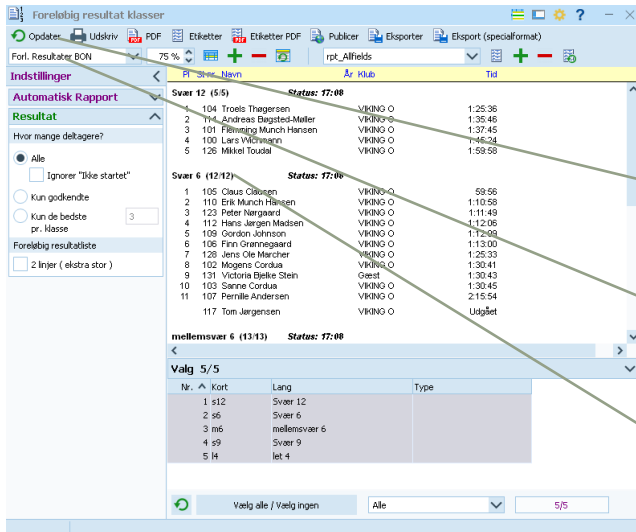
Foreløbig resultat klasser

Opdater Udskriv PDF Etiketter Etiketter PDF Publicer Eksporter Eksport (specialformat)

Forl. Resultater BON 75 % rpt_Allfields

Indstillinger

Automatisk Rapport

Resultat

Hvor mange deltagere?

Alle

Ignorer "Ikke startet"

Kun godkendte

Kun de bedste pr. klasse 3

Foreløbig resultatliste

2 linjer ( ekstra stor )

| Pl | St.nr. | Navn | År | Klub | Tid |
|---|---|---|---|---|---|
| Svær 12 (5/5) | | | | Status: 17:08 | |
| 1 | 104 | Troels Thøgersen | | VIKING O | 1:25:36 |
| 2 | 1 | Andreas Bøgsted-Møller | | VIKING O | 1:35:46 |
| 3 | 101 | Flemming Munch Hansen | | VIKING O | 1:37:45 |
| 4 | 100 | Lars Wichmann | | VIKING O | 1:45:24 |
| 5 | 126 | Mikkel Toudal | | VIKING O | 1:59:58 |
| Svær 6 (12/12) | | | | Status: 17:08 | |
| 1 | 105 | Claus Clausen | | VIKING O | 59:56 |
| 2 | 110 | Erik Munch Hansen | | VIKING O | 1:10:58 |
| 3 | 123 | Peter Nørgaard | | VIKING O | 1:11:49 |
| 4 | 112 | Hans Jørgen Madsen | | VIKING O | 1:12:06 |
| 5 | 109 | Gordon Johnson | | VIKING O | 1:12:09 |
| 6 | 106 | Finn Grønnegaard | | VIKING O | 1:13:00 |
| 7 | 128 | Jens Ole Marcher | | VIKING O | 1:25:33 |
| 8 | 102 | Mogens Cordua | | VIKING O | 1:30:41 |
| 9 | 131 | Victoria Bjelke Stein | | Gæst | 1:30:43 |
| 10 | 103 | Sanne Cordua | | VIKING O | 1:30:45 |
| 11 | 107 | Pernille Andersen | | VIKING O | 2:15:54 |
| | 117 | Tom Jørgensen | | VIKING O | Udgået |
| mellemsvær 6 (13/13) | | | | Status: 17:08 | |

Valg 5/5

| Nr. | Kort | Lang | Type |
|---|---|---|---|
| 1 | s12 | Svær 12 | |
| 2 | s6 | Svær 6 | |
| 3 | m6 | mellemsvær 6 | |
| 4 | s9 | Svær 9 | |
| 5 | l4 | let 4 | |

Vælg alle / Vælg ingen Alle 5/5